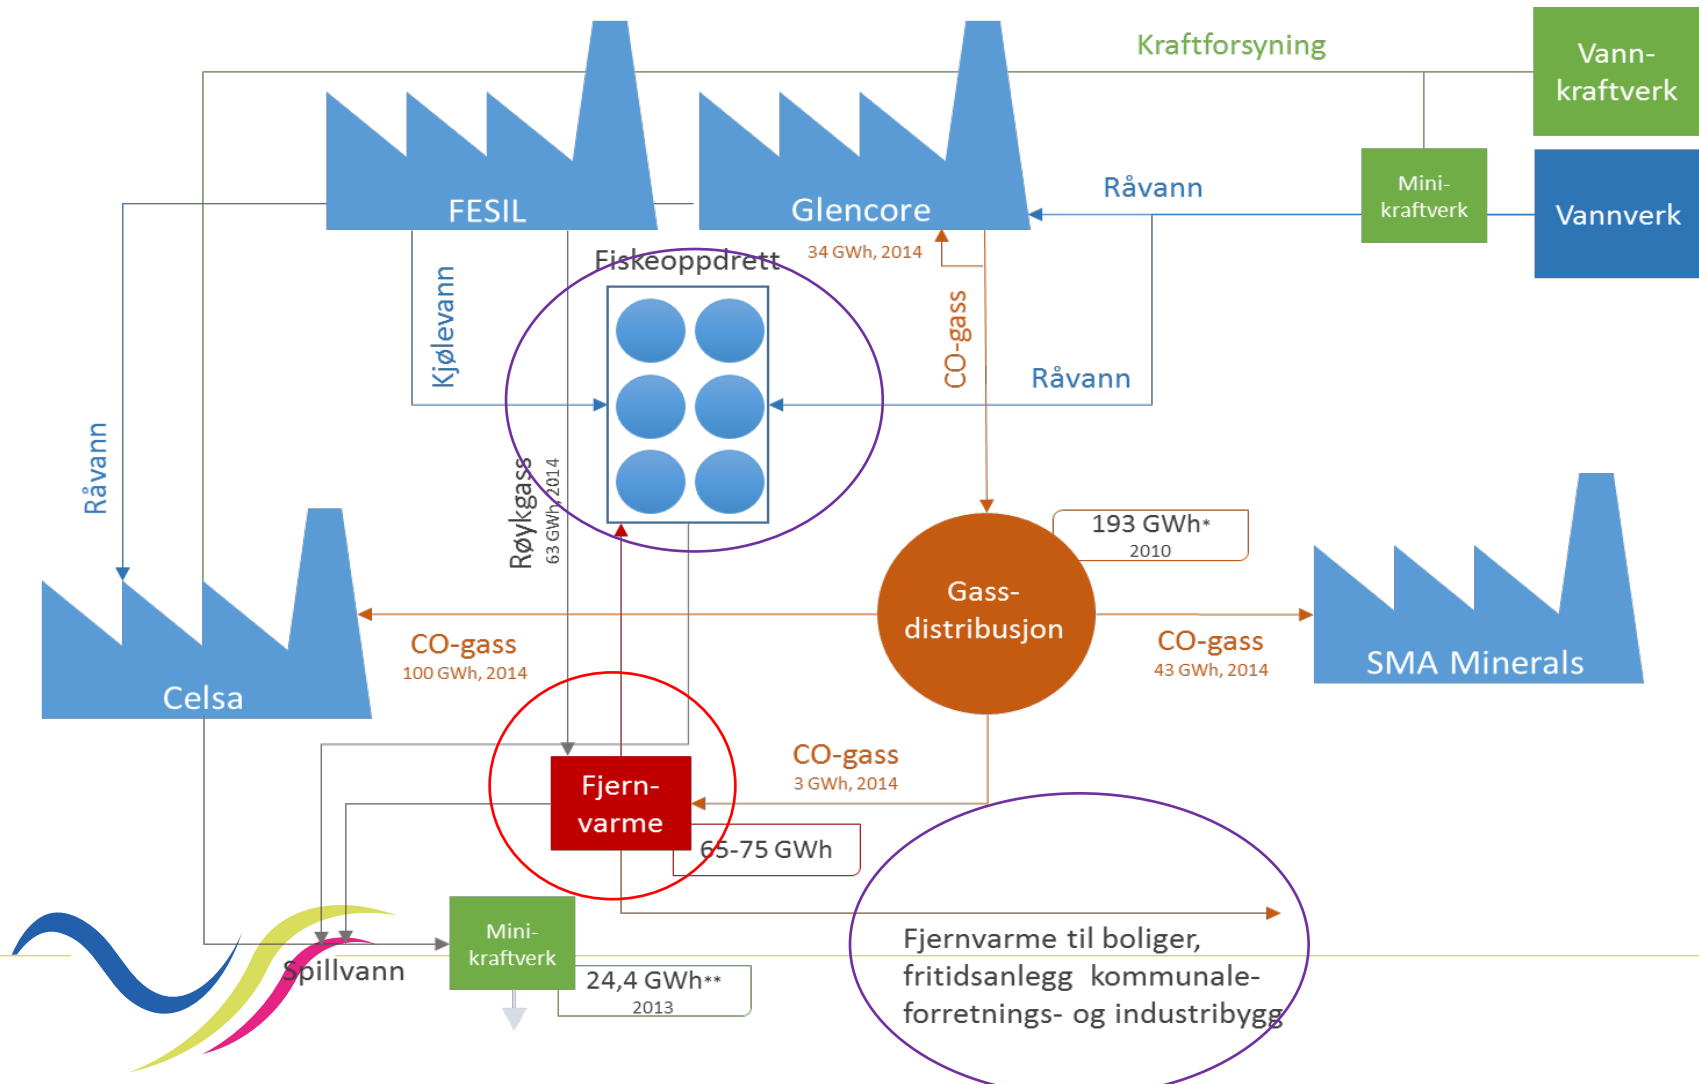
Kraftforsyning

Vann-kraftverk

FESIL

Glencore

Råvann

Mini-kraftverk

Vannverk

34 GWh, 2014

Fiskeoppdrett

Kjølevann

CO-gass

Råvann

Råvann

Røykgass
63 GWh, 2014

193 GWh*
2010

Gass-distribusjon

CO-gass
100 GWh, 2014

CO-gass
43 GWh, 2014

SMA Minerals

Celsa

CO-gass
3 GWh, 2014

Fjern-varme

65-75 GWh

Fjernvarme til boliger, fritidsanlegg kommunale- forretnings- og industribygg

Mini-kraftverk

Spillvann

24,4 GWh**
2013